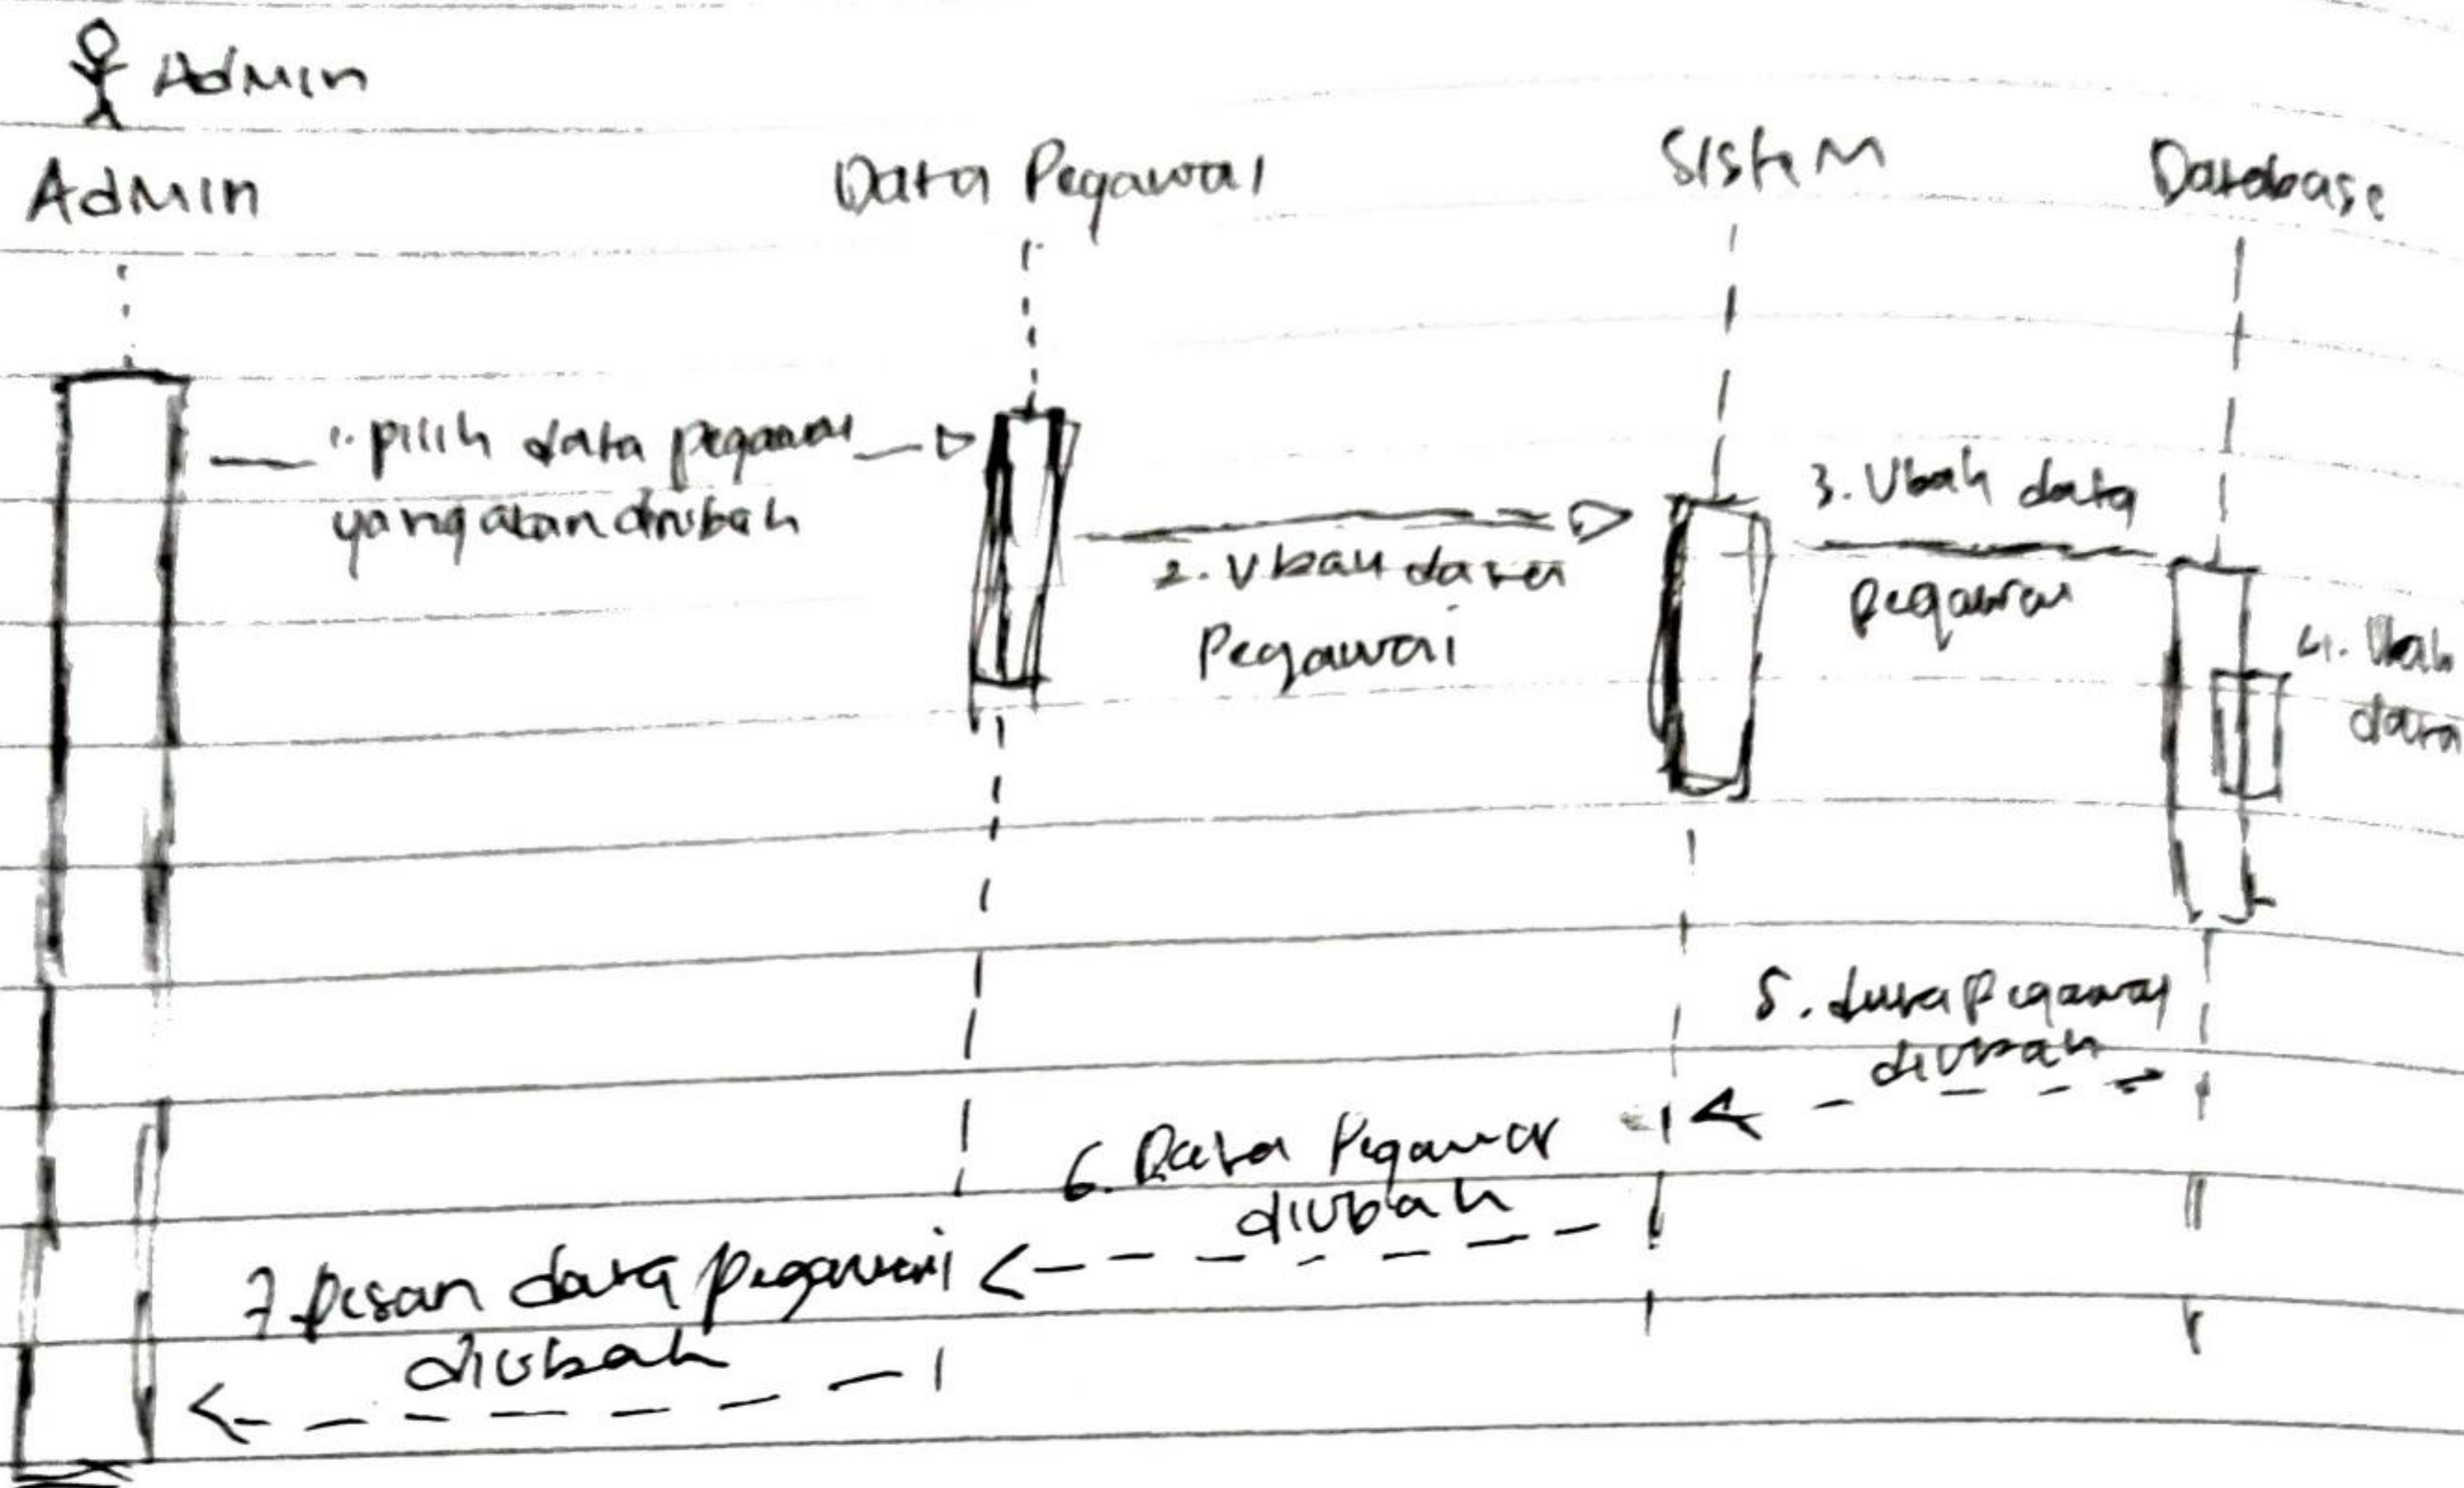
Admin

Admin

Data Pegawai

SistEM

Database

1. pilih data pegawai yang akan diubah

2. Ubah data Pegawai

3. Ubah data pegawai

4. Ubah data

5. data pegawai diubah

6. Data Pegawai diubah

7 Pesan data pegawai diubah